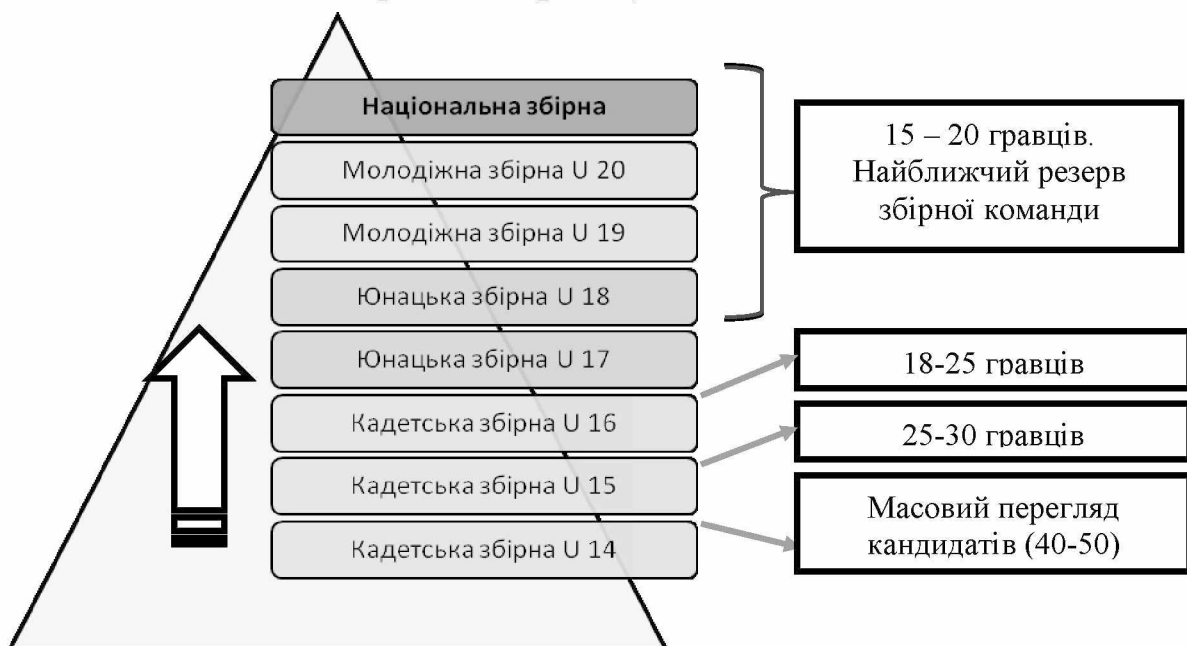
Національна збірна

Молодіжна збірна U 20

Молодіжна збірна U 19

Юнацька збірна U 18

Юнацька збірна U 17

Кадетська збірна U 16

Кадетська збірна U 15

Кадетська збірна U 14

15 – 20 гравців. Найближчий резерв збірної команди

18-25 гравців

25-30 гравців

Масовий перегляд кандидатів (40-50)